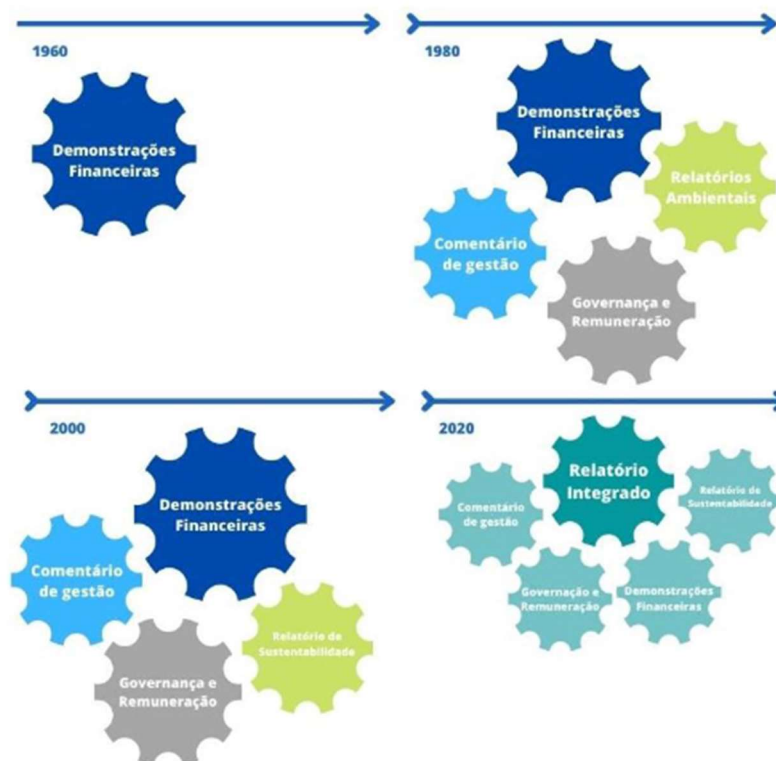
1960

Demonstrações Financeiras

1980

Demonstrações Financeiras

Relatórios Ambientais

Comentário de gestão

Governança e Remuneração

2000

Demonstrações Financeiras

Comentário de gestão

Relatório de Sustentabilidade

Governança e Remuneração

2020

Relatório Integrado

Comentário de gestão

Relatório de Sustentabilidade

Governação e Remuneração

Demonstrações Financeiras